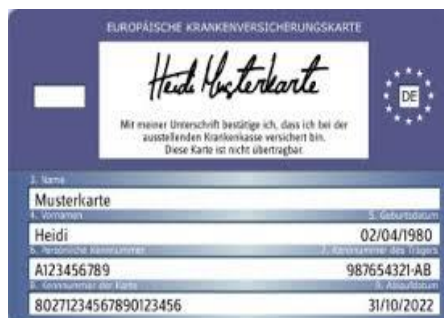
EUROPÄISCHE KRANKENVERSICHERUNGSKARTE

Heidi Musterkarte

Mit meiner Unterschrift bestätige ich, dass ich bei der ausstellenden Krankenkasse versichert bin. Diese Karte ist nicht übertragbar.

DE

3. Name
Musterkarte
4. Vornamen
5. Geburtsdatum
Heidi
02/04/1980
6. Persönliche Kennnummer
7. Kennnummer des Trägers
A123456789
987654321-AB
8. Kennnummer der Karte
9. Ablaufdatum
80271234567890123456
31/10/2022